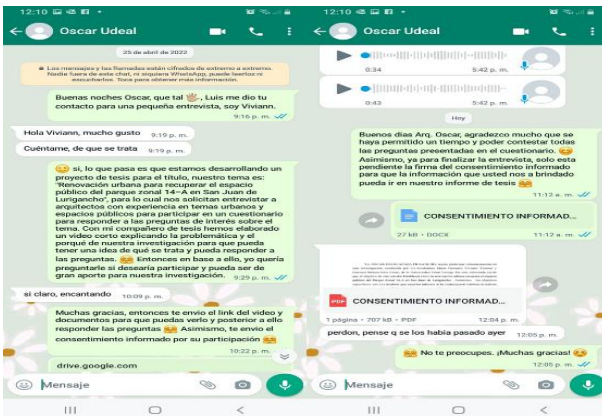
12:10

Oscar Udeal

25 de abril de 2022

Los mensajes y las llamadas están cifrados de extremo a extremo. Nadie fuera de este chat, ni siquiera WhatsApp, puede leerlos ni escucharlos. Toca para obtener más información.

Buenas noches Oscar, que tal 👋, Luis me dio tu contacto para una pequeña entrevista, soy Viviann. 9:16 p. m.

Hola Viviann, mucho gusto 9:19 p. m.

Cuéntame, de que se trata 9:19 p. m.

😊 si, lo que pasa es que estamos desarrollando un proyecto de tesis para el título, nuestro tema es: "Renovación urbana para recuperar el espacio público del parque zonal 14-A en San Juan de Lurigancho", para lo cual nos solicitan entrevistar a arquitectos con experiencia en temas urbanos y espacios públicos para participar en un cuestionario para responder a las preguntas de interés sobre el tema. Con mi compañero de tesis hemos elaborado un video corto explicando la problemática y el porqué de nuestra investigación para que pueda tener una idea de qué se trata y pueda responder a las preguntas. 😊 Entonces en base a ello, yo quería preguntarle si desearía participar y pueda ser de gran aporte para nuestra investigación. 9:29 p. m.

si claro, encantando 10:09 p. m.

Muchas gracias, entonces te envío el link del video y documentos para que puedas verlo y posterior a ello responder las preguntas 😊 Asimismo, te envío el consentimiento informado por su participación 😊 10:22 p. m.

drive.google.com

Mensaje

12:10

Oscar Udeal

0:34 5:42 p. m.

5:42 p. m.

Hoy

Buenos días Arq. Oscar, agradezco mucho que se haya permitido un tiempo y poder contestar todas las preguntas presentadas en el cuestionario. 😊 Asimismo, ya para finalizar la entrevista, solo esta pendiente la firma del consentimiento informado para que la información que usted nos a brindado pueda ir en nuestro informe de tesis 😊 11:12 a. m.

CONSENTIMIENTO INFORMAD...
27 kB • DOCX 11:12 a. m.

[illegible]

CONSENTIMIENTO INFORMAD...
1 página • 207 kB • PDF 12:04 p. m.

perdon, pense q se los habia pasado ayer 12:05 p. m.

😊 No te preocupes. ¡Muchas gracias! 😊 12:05 p. m.

Mensaje